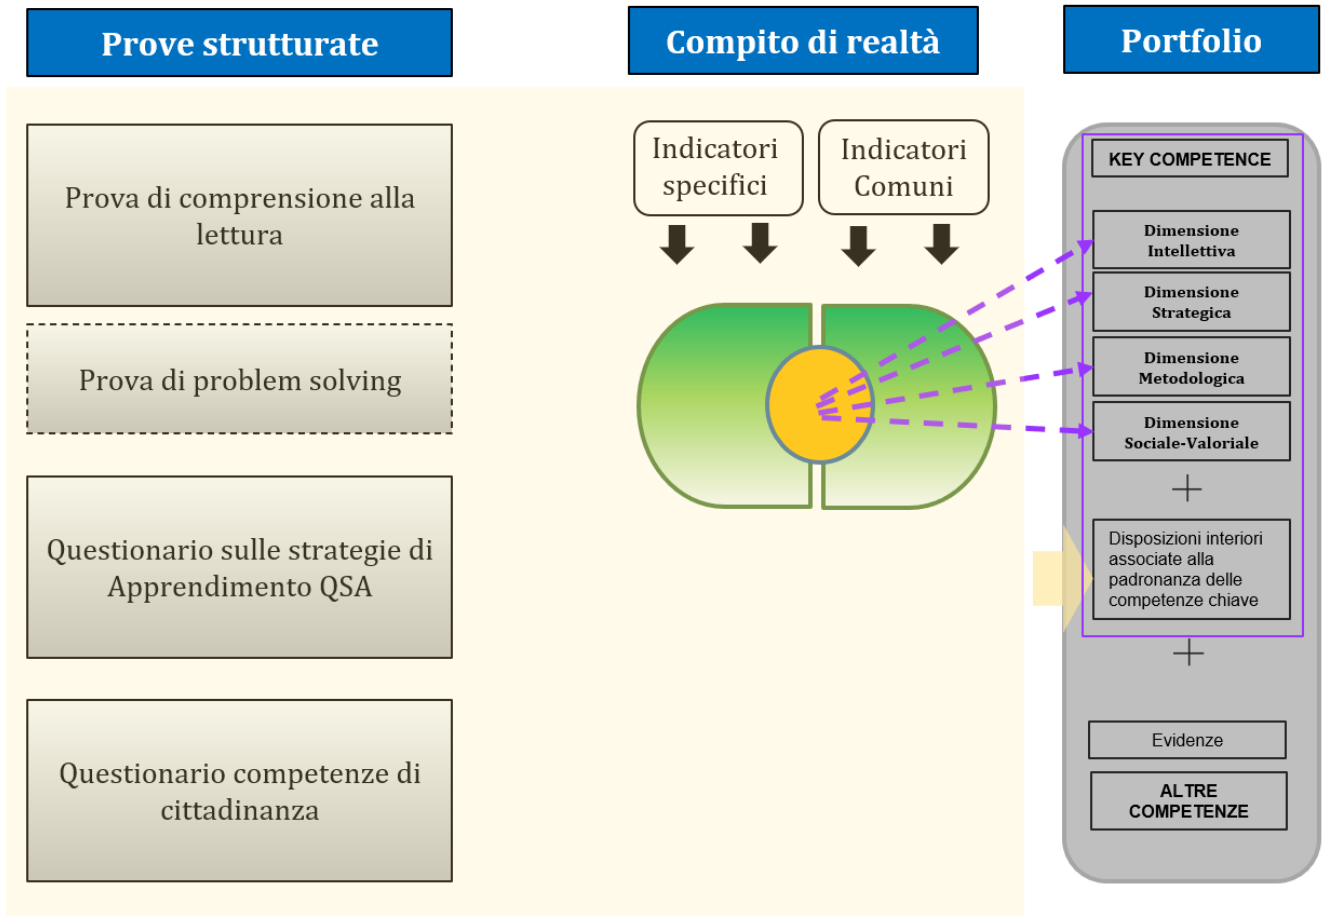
Prove strutturate

Compito di realtà

Portfolio

Prova di comprensione alla lettura

Prova di problem solving

Questionario sulle strategie di Apprendimento QSA

Questionario competenze di cittadinanza

Indicatori specifici

Indicatori Comuni

KEY COMPETENCE

Dimensione Intellettiva

Dimensione Strategica

Dimensione Metodologica

Dimensione Sociale-Valoriale

+

Disposizioni interiori associate alla padronanza delle competenze chiave

+

Evidenze

ALTRE COMPETENZE